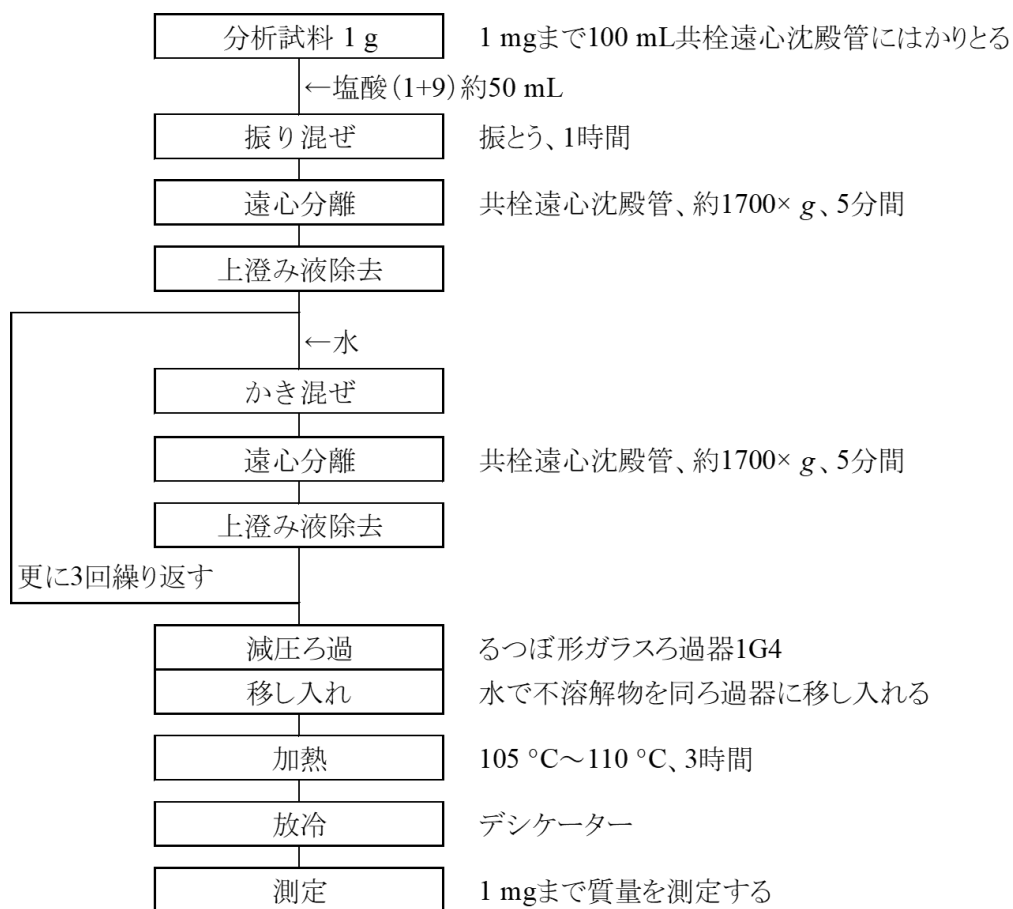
分析試料 1 g　　1 mgまで100 mL共栓遠心沈殿管にはかりとる

←塩酸（1+9）約50 mL

振り混ぜ　　振とう、1時間

遠心分離　　共栓遠心沈殿管、約1700× $g$、5分間

上澄み液除去

←水

かき混ぜ

遠心分離　　共栓遠心沈殿管、約1700× $g$、5分間

上澄み液除去

更に3回繰り返す

減圧ろ過　　るつぼ形ガラスろ過器1G4

移し入れ　　水で不溶解物を同ろ過器に移し入れる

加熱　　105 °C～110 °C、3時間

放冷　　デシケーター

測定　　1 mgまで質量を測定する